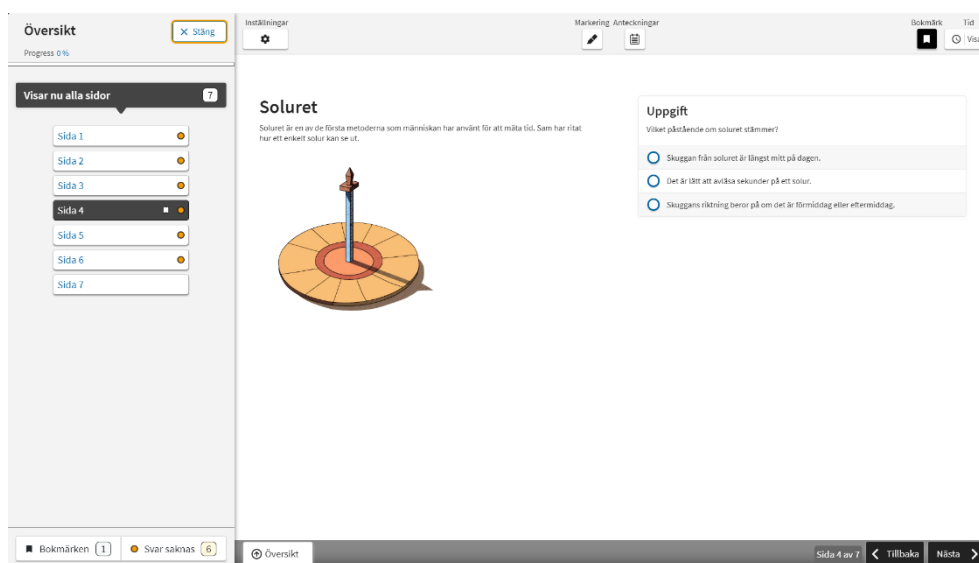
Översikt

Progress 0 %

× Stäng

Visar nu alla sidor 7

Sida 1
Sida 2
Sida 3
Sida 4
Sida 5
Sida 6
Sida 7

Bokmärken 1
Svar saknas 6

Inställningar

Markering Anteckningar

Bokmärk Tid

Visa

Soluret

Soluret är en av de första metoderna som människan har använt för att mäta tid. Sam har ritat hur ett enkelt solur kan se ut.

Uppgift

Vilket påstående om soluret stämmer?

Skuggan från soluret är längst mitt på dagen.

Det är lätt att avläsa sekunder på ett solur.

Skuggans riktning beror på om det är förmiddag eller eftermiddag.

Översikt

Sida 4 av 7
Tillbaka
Nästa